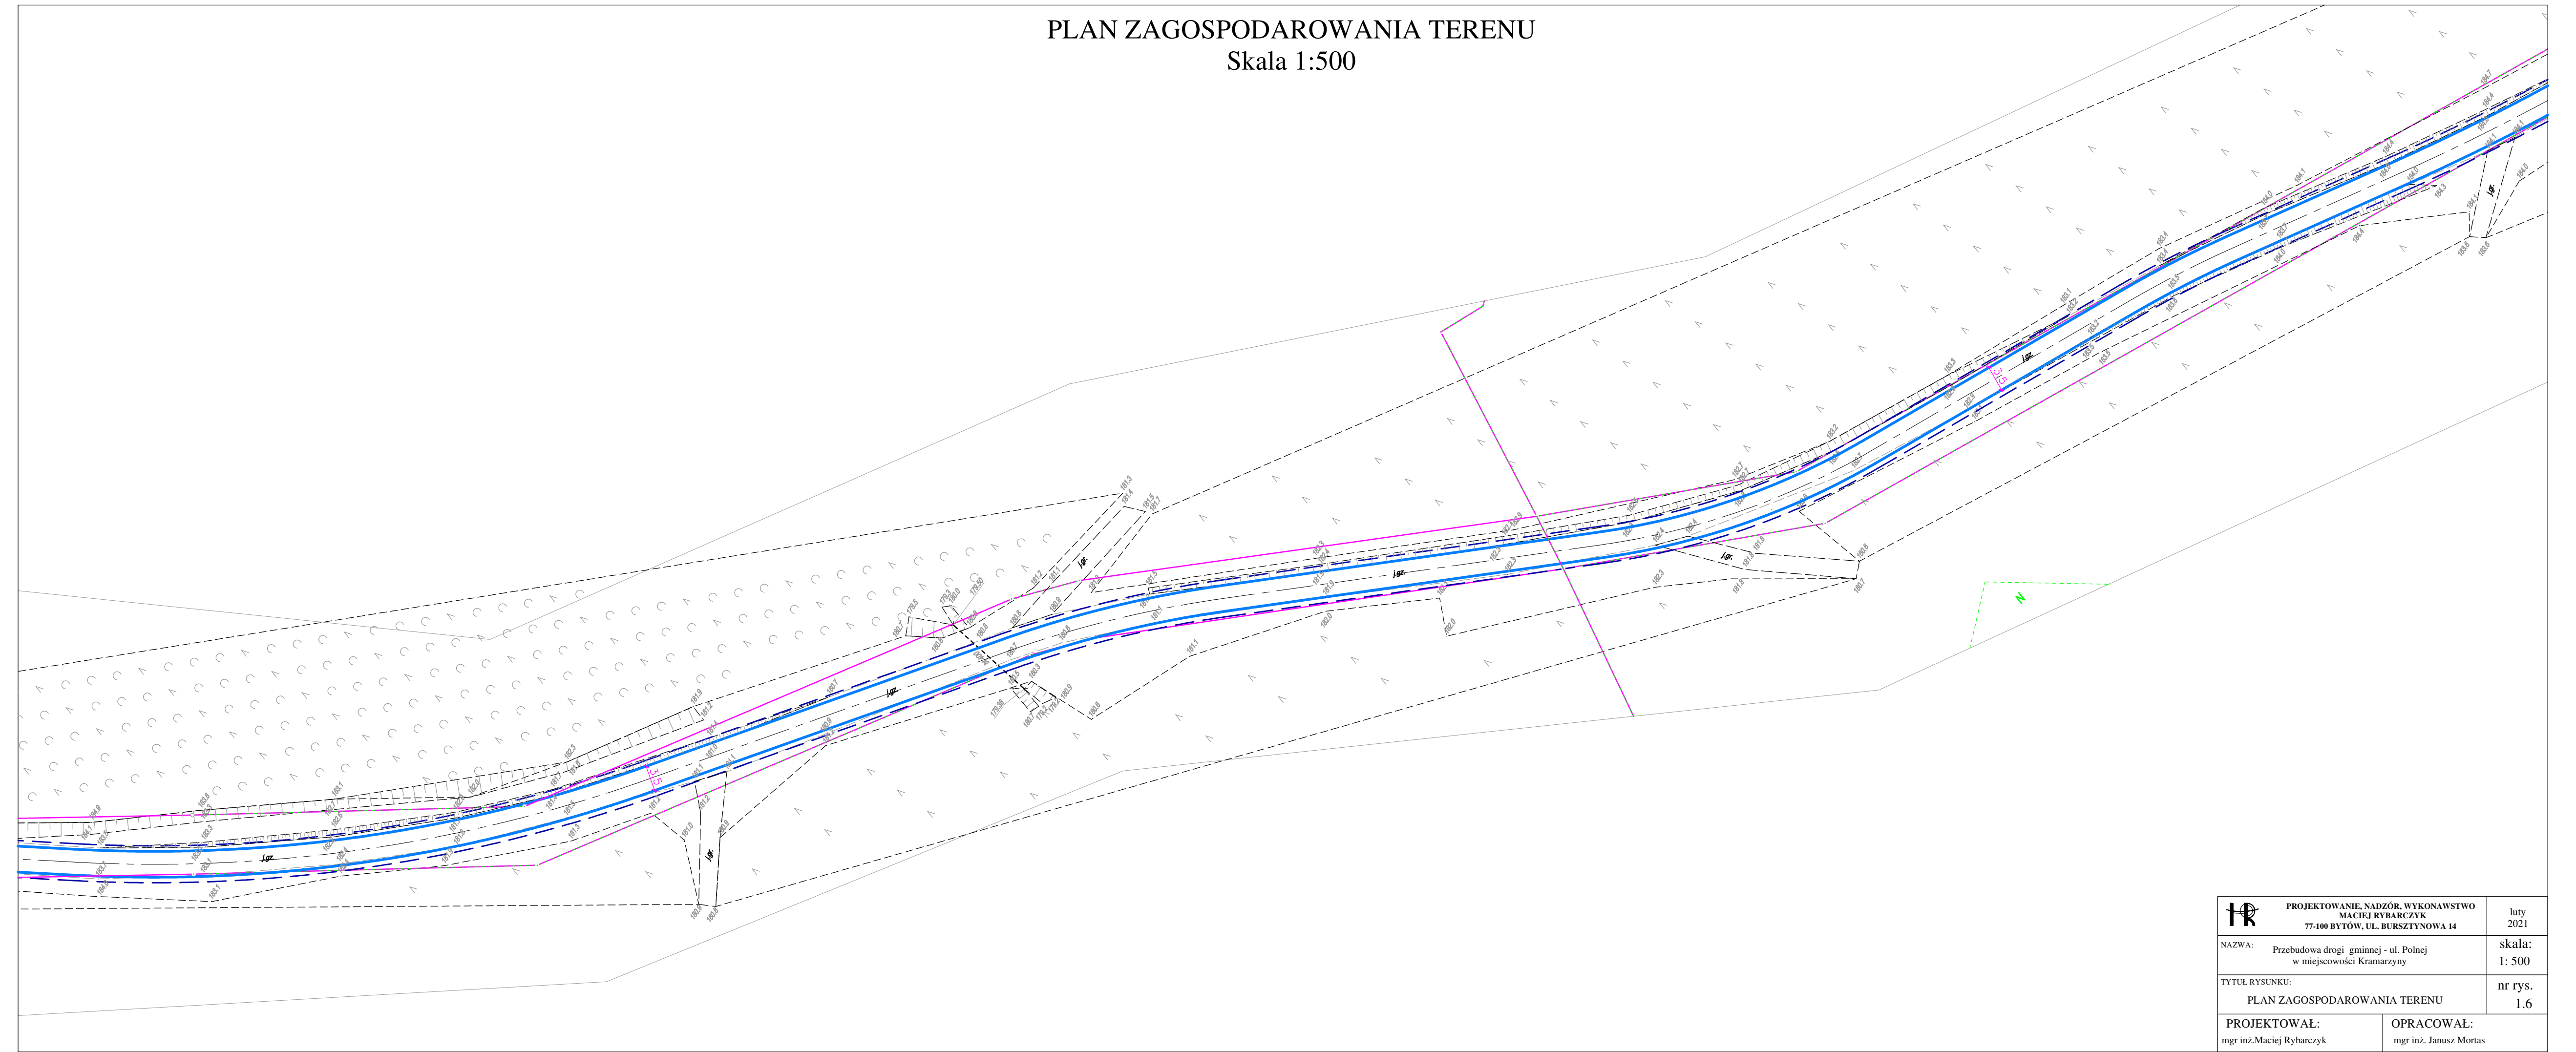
PLAN ZAGOSPODAROWANIA TERENU
Skala 1:500

N

| PROJEKTOWANIE, NADZÓR, WYKONAWSTWO MACIEJ RYBARCZYK 77-100 BYTÓW, UL. BURSZTYNOWA 14 | luty 2021 |
|---|---|
| NAZWA: Przebudowa drogi gminnej - ul. Polnej w miejscowości Kramarzyny | skala: 1: 500 |
| TYTUŁ RYSUNKU: PLAN ZAGOSPODAROWANIA TERENU | nr rys. 1.6 |
| PROJEKTOWAŁ: mgr inż.Maciej Rybarczyk | OPRACOWAŁ: mgr inż. Janusz Mortas |